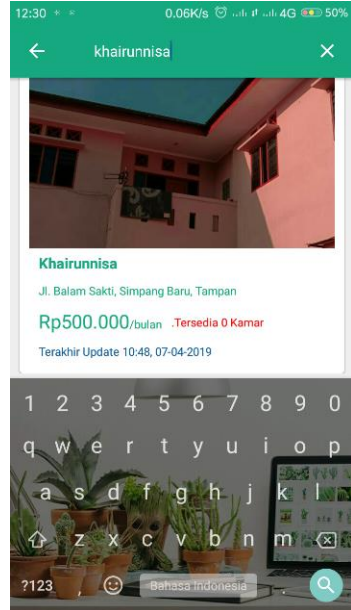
12:30 0.06K/s 4G 50%

khairunnisa

Khairunnisa

Jl. Balam Sakti, Simpang Baru, Tampan

Rp500.000/bulan .Tersedia 0 Kamar

Terakhir Update 10:48, 07-04-2019

1 2 3 4 5 6 7 8 9 0

q w e r t y u i o p

a s d f g h j k l

z x c v b n m

?123 , Bahasa Indonesia .